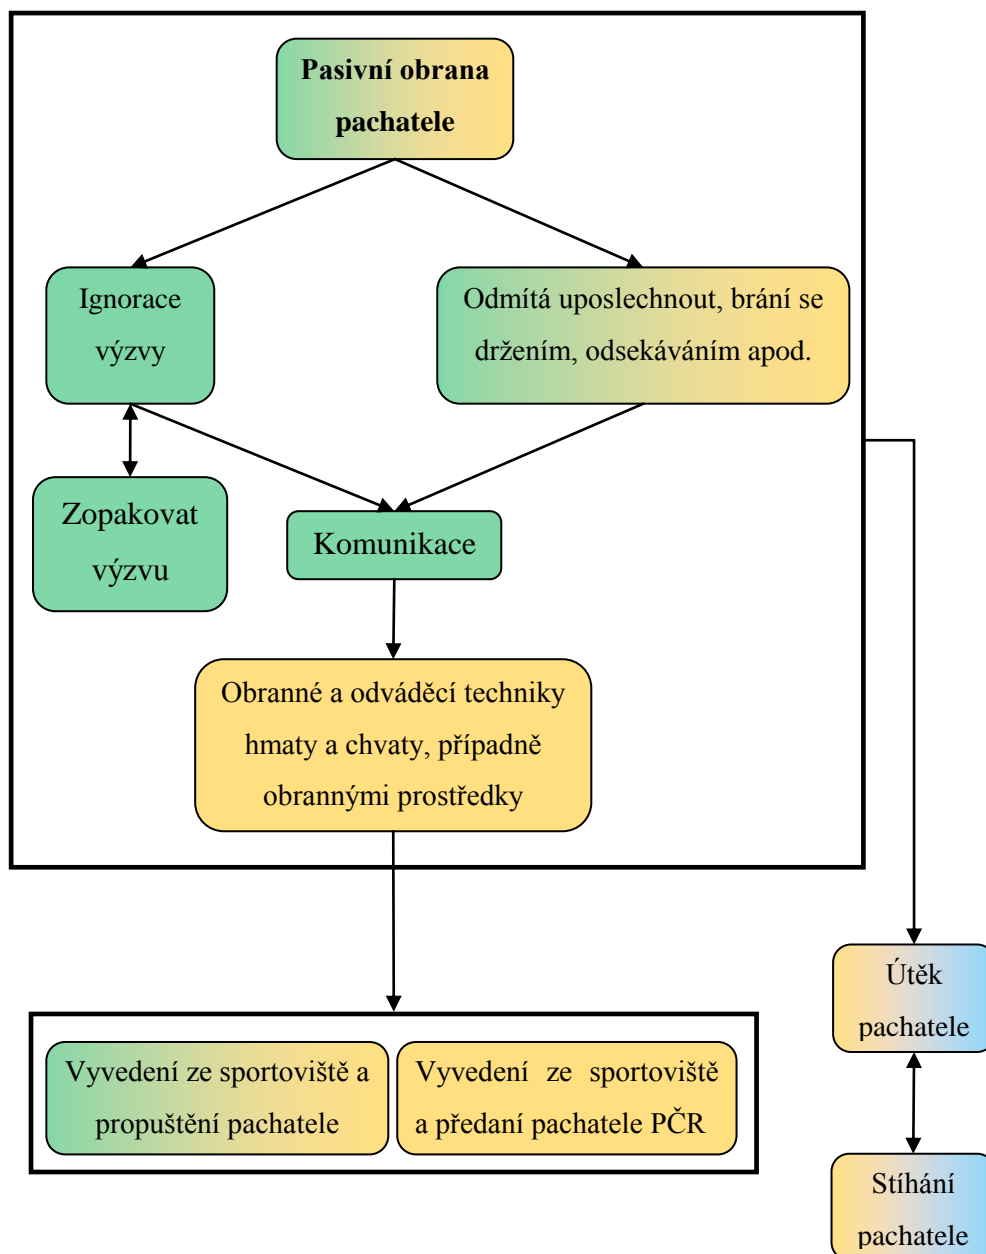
Pasivní obrana pachatele

Ignorace výzvy

Odmítá uposlechnout, brání se držením, odsekáváním apod.

Zopakovat výzvu

Komunikace

Obranné a odváděcí techniky hmaty a chvaty, případně obrannými prostředky

Útěk pachatele

Vyvedení ze sportoviště a propuštění pachatele

Vyvedení ze sportoviště a předaní pachatele PČR

Stíhání pachatele